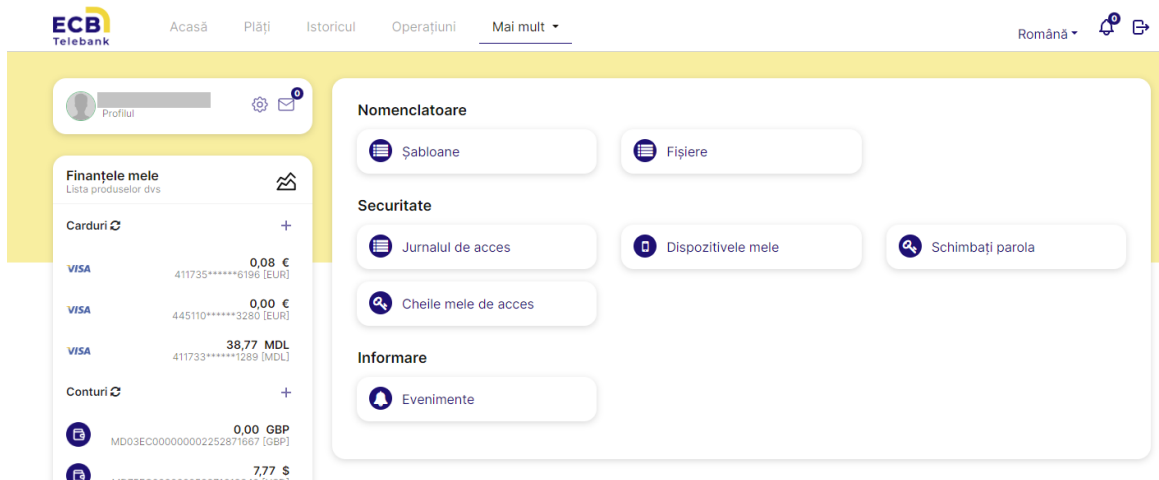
ECB Telebank

Acasă Plăți Istoricul Operațiuni Mai mult

Română

0

Profilul

0

Finanțele mele
Lista produselor dvs

Carduri

+

VISA 0,08 € 411735******6196 [EUR]

VISA 0,00 € 445110******3280 [EUR]

VISA 38,77 MDL 411733******1289 [MDL]

Conturi

+

0,00 GBP MD03EC000000002252871667 [GBP]

7,77 $ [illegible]

Nomenclatoare

Șabloane

Fișiere

Securitate

Jurnalul de acces

Dispozitivele mele

Schimbați parola

Cheile mele de acces

Informare

Evenimente